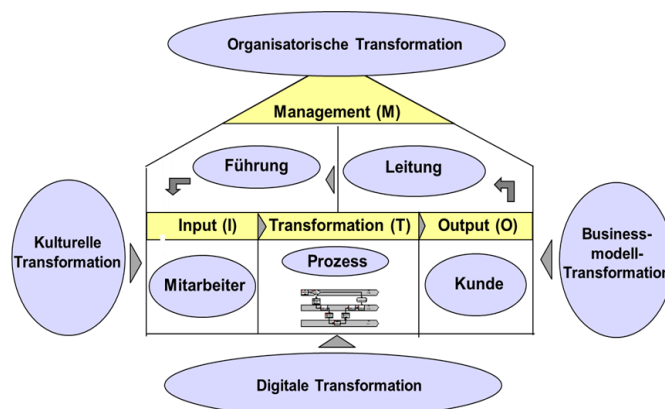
Organisatorische Transformation

Management (M)

Führung

Leitung

Kulturelle Transformation

Input (I)

Transformation (T)

Output (O)

Business-modell-Transformation

Mitarbeiter

Prozess

Kunde

Digitale Transformation